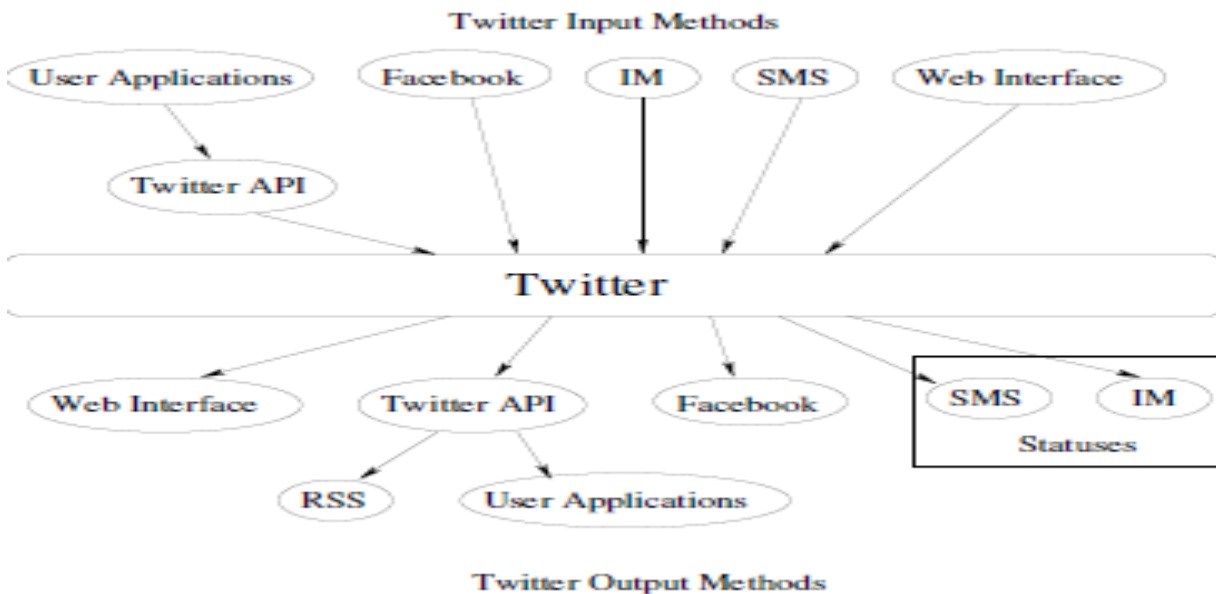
Twitter Input Methods

User Applications

Facebook

IM

SMS

Web Interface

Twitter API

Twitter

Web Interface

Twitter API

Facebook

SMS

IM

Statuses

RSS

User Applications

Twitter Output Methods